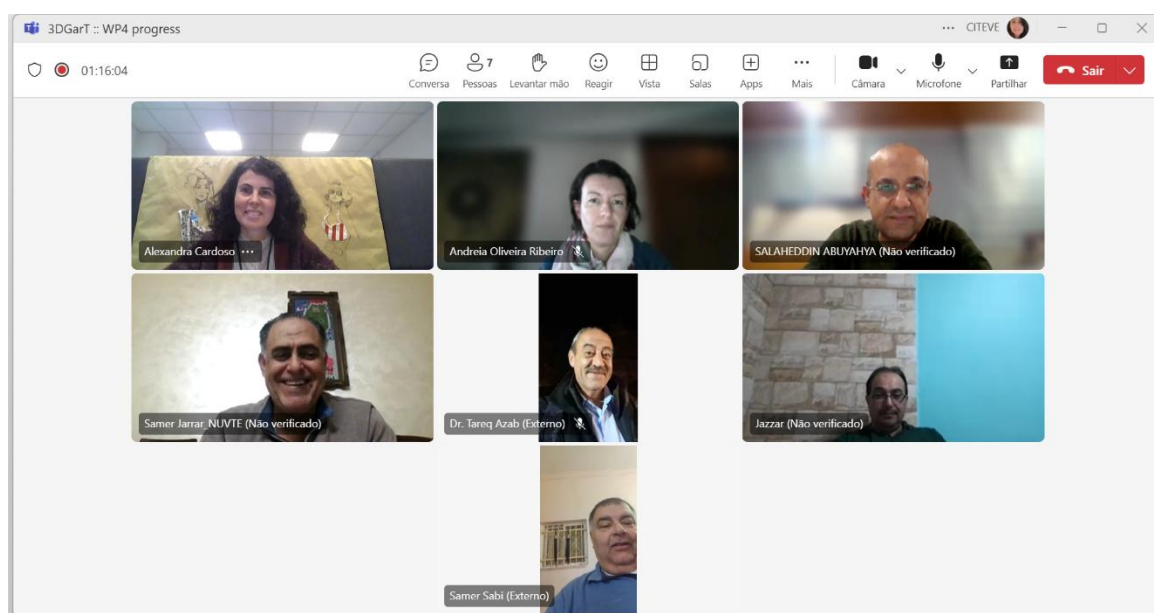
3DGarT :: WP4 progress

... CITEVE

01:16:04

Conversa
7
Pessoas
Levantar mão
Reagir
Vista
Salas
Apps
Mais
Câmara
Microfone
Partilhar
Sair

Alexandra Cardoso ...

Andreia Oliveira Ribeiro

SALAHEDDIN ABUYAHYA (Não verificado)

Samer Jarrar_NUVTE (Não verificado)

Dr. Tareq Azab (Externo)

Jazzar (Não verificado)

Samer Sabi (Externo)